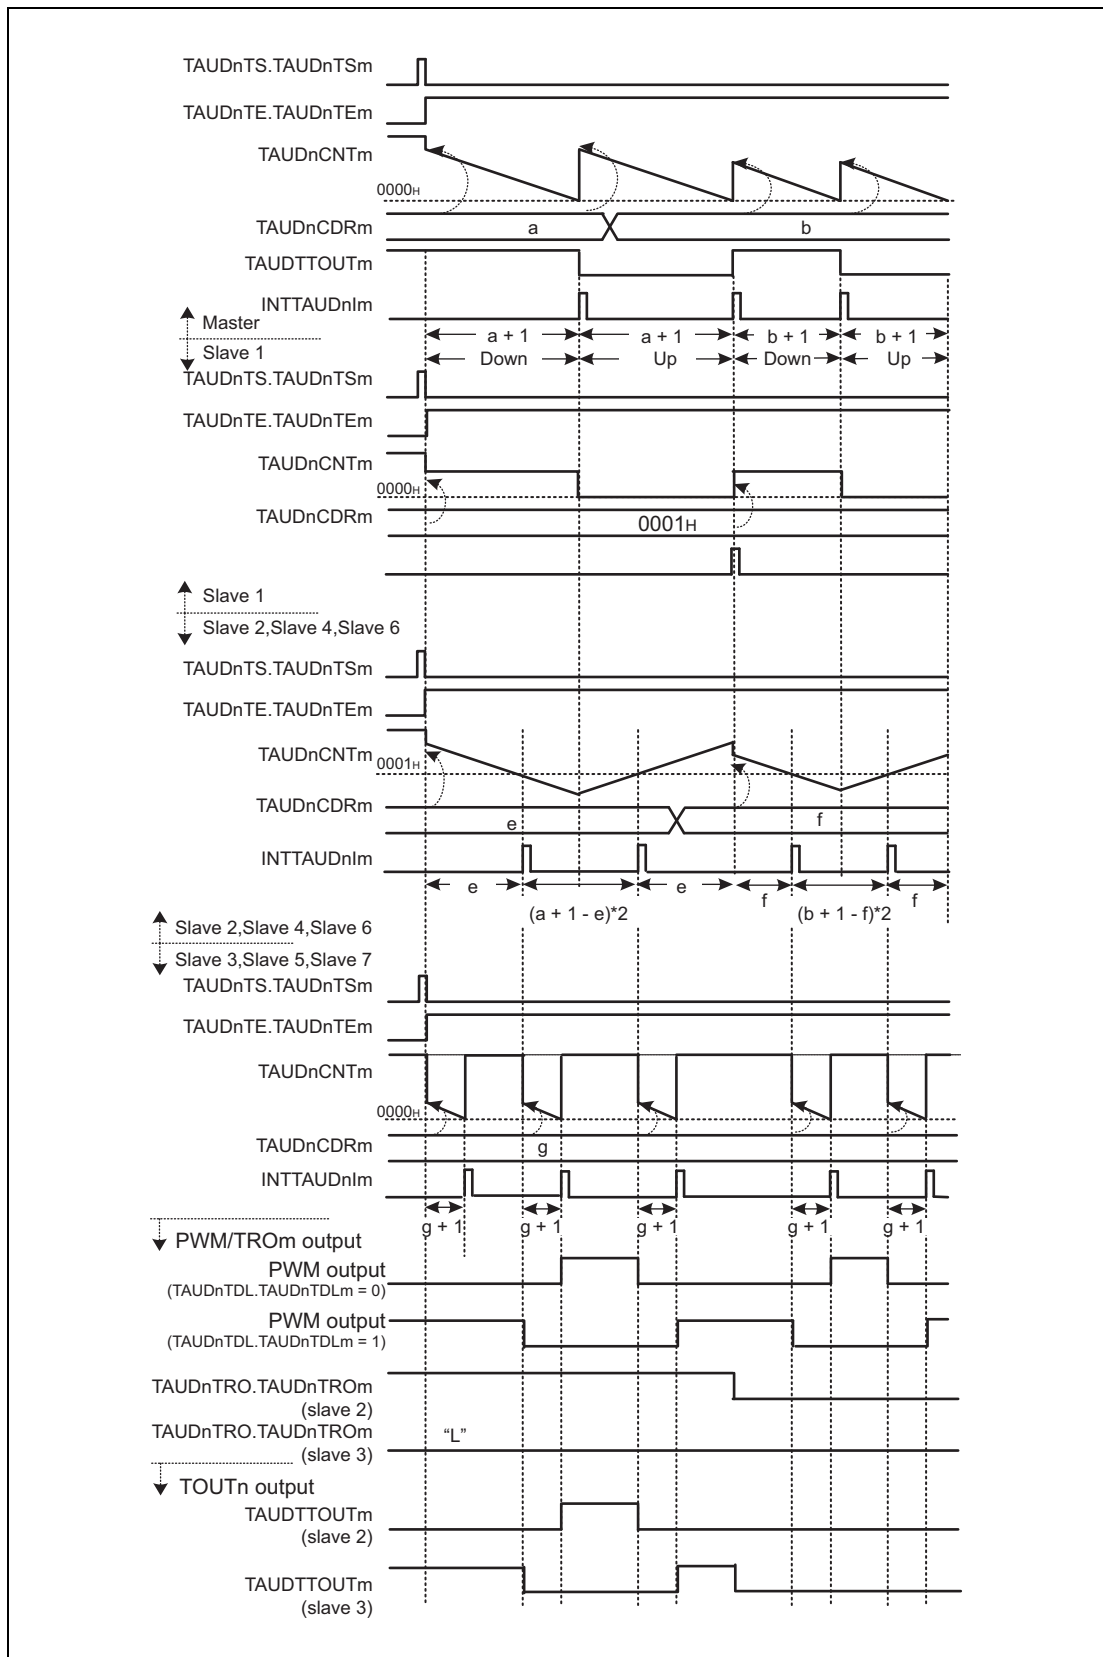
TAUDnTS.TAUDnTSm
TAUDnTE.TAUDnTEm
TAUDnCNTm
0000H
TAUDnCDRm
a
b
TAUDTTOUTm
INTTAUDnIm
Master
Slave 1
a + 1
Down
a + 1
Up
b + 1
Down
b + 1
Up
TAUDnTS.TAUDnTSm
TAUDnTE.TAUDnTEm
TAUDnCNTm
0000H
TAUDnCDRm
0001H
Slave 1
Slave 2,Slave 4,Slave 6
TAUDnTS.TAUDnTSm
TAUDnTE.TAUDnTEm
TAUDnCNTm
0001H
TAUDnCDRm
e
f
INTTAUDnIm
e
e
(a + 1 - e)*2
f
(b + 1 - f)*2
f
Slave 2,Slave 4,Slave 6
Slave 3,Slave 5,Slave 7
TAUDnTS.TAUDnTSm
TAUDnTE.TAUDnTEm
TAUDnCNTm
0000H
TAUDnCDRm
g
INTTAUDnIm
g + 1
g + 1
g + 1
g + 1
g + 1
PWM/TROm output
PWM output
(TAUDnTDL.TAUDnTDLm = 0)
PWM output
(TAUDnTDL.TAUDnTDLm = 1)
TAUDnTRO.TAUDnTROm
(slave 2)
TAUDnTRO.TAUDnTROm
(slave 3)
"L"
TOUTn output
TAUDTTOUTm
(slave 2)
TAUDTTOUTm
(slave 3)